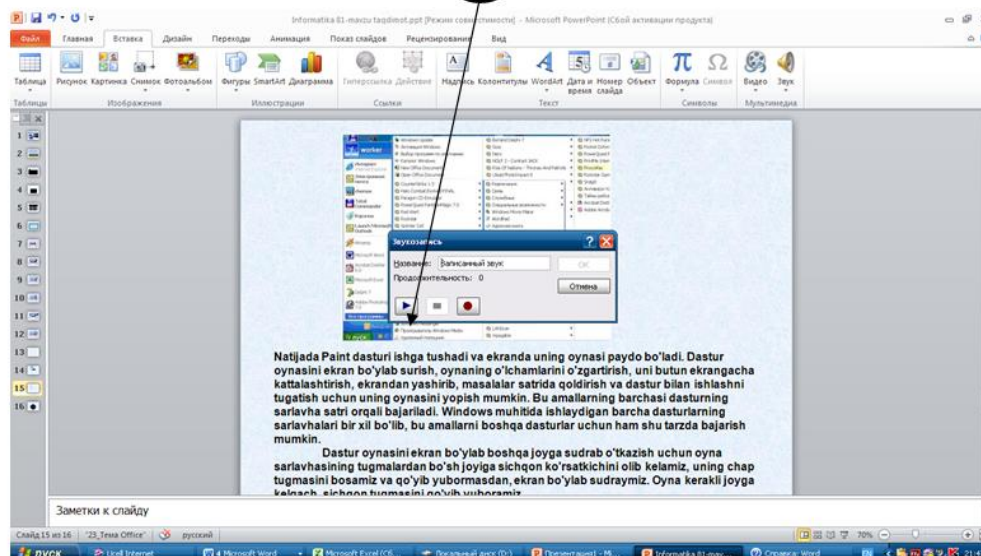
Informatika 81-mavzu taqdimot.ppt [Режим совместимости] - Microsoft PowerPoint (Сбой активации продукта)

Файл Главная Вставка Дизайн Переходы Анимация Показ слайдов Рецензирование Вид

Таблица Рисунок Картинка Снимок Фотоальбом Фигуры SmartArt Диаграмма Гиперссылка Действие Надпись Колонтитулы WordArt Дата и время Номер слайда Объект Формула Символ Видео Звук

Таблицы Изображения Иллюстрации Ссылки Текст Символы Мультимедиа

Звукозапись

Название: Записанный звук

Продолжительность: 0

OK

Отмена

Natijada Paint dasturi ishga tushadi va ekranda uning oynasi paydo bo'ladi. Dastur oynasini ekran bo'ylab surish, oynaning o'lchamlarini o'zgartirish, uni butun ekrangacha kattalashtirish, ekrandan yashirib, masalalar satrida qoldirish va dastur bilan ishlashni tugatish uchun uning oynasini yopish mumkin. Bu amallarning barchasi dasturning sarlavha satri orqali bajariladi. Windows muhitida ishlaydigan barcha dasturlarning sarlavhalari bir xil bo'lib, bu amallarni boshqa dasturlar uchun ham shu tarzda bajarish mumkin.

Dastur oynasini ekran bo'ylab boshqa joyga sudrab o'tkazish uchun oyna sarlavhasining tugmalardan bo'sh joyiga sichqon ko'rsatkichini olib kelamiz, uning chap tugmasini bosamiz va qo'yib yubormasdan, ekran bo'ylab sudraymiz. Oyna kerakli joyga kelgach, sichqon tugmasini qo'yib yuboramiz.

Заметки к слайду

Слайд 15 из 16 "23_Тема Office" русский 70%

пуск